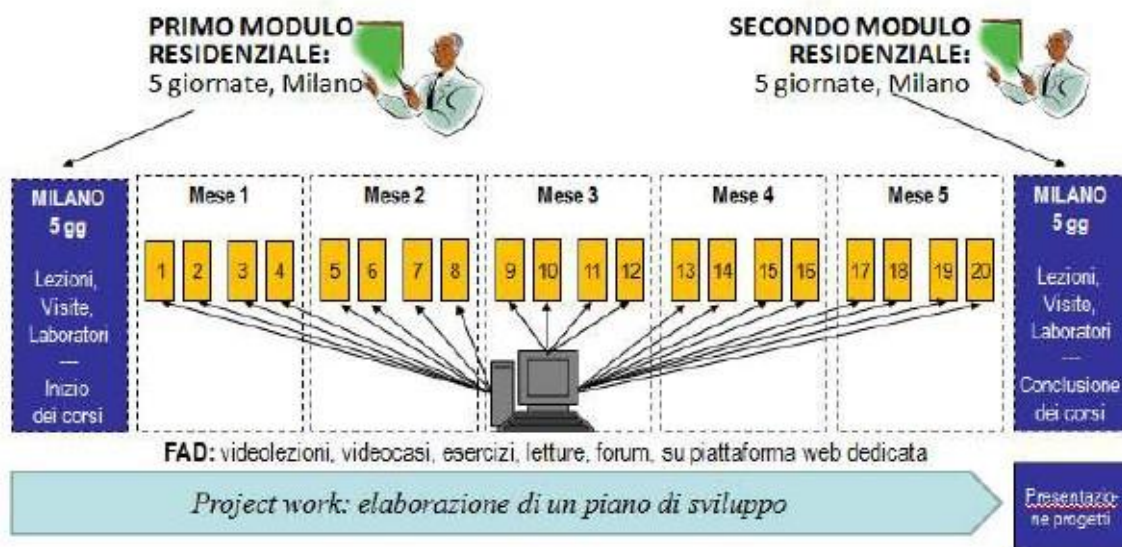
PRIMO MODULO RESIDENZIALE:
5 giornate, Milano

SECONDO MODULO RESIDENZIALE:
5 giornate, Milano

MILANO
5 gg

Lezioni, Visite, Laboratori
---
Inizio dei corsi

Mese 1
1 2 3 4

Mese 2
5 6 7 8

Mese 3
9 10 11 12

Mese 4
13 14 15 16

Mese 5
17 18 19 20

MILANO
5 gg

Lezioni, Visite, Laboratori
---
Conclusione dei corsi

FAD: videolezioni, videocasi, esercizi, letture, forum, su piattaforma web dedicata

Project work: elaborazione di un piano di sviluppo

Presentazione progetti